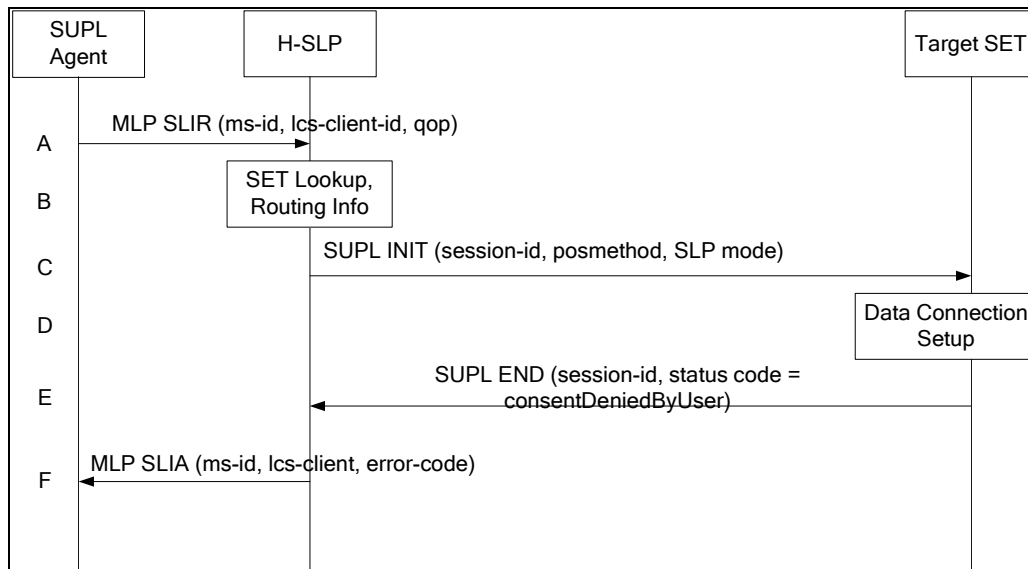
SUPL Agent

H-SLP

Target SET

A MLP SLIR (ms-id, lcs-client-id, qop)

B SET Lookup, Routing Info

C SUPL INIT (session-id, posmethod, SLP mode)

D Data Connection Setup

E SUPL END (session-id, status code = consentDeniedByUser)

F MLP SLIA (ms-id, lcs-client, error-code)